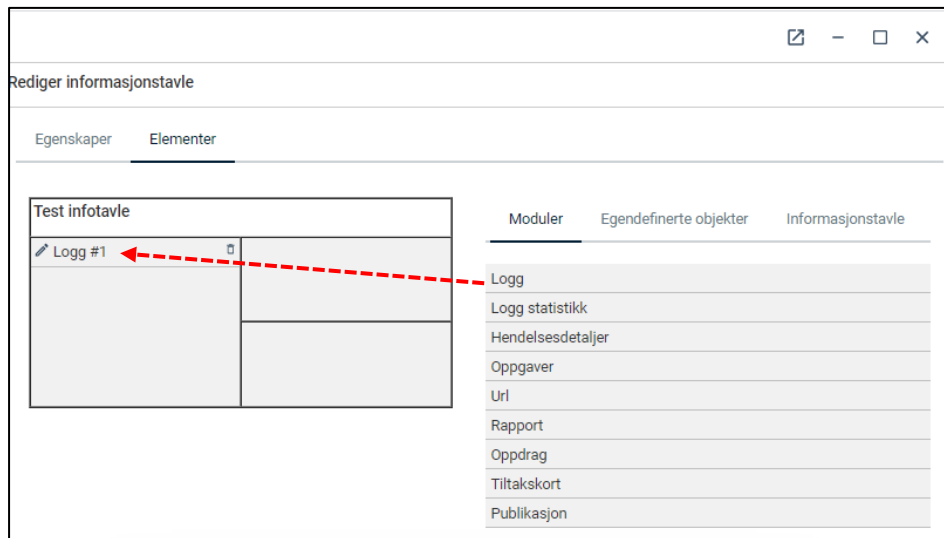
Rediger informasjonstavle

Egenskaper
Elementer

Test infotavle

Logg #1

Moduler
Egendefinerte objekter
Informasjonstavle

Logg
Logg statistikk
Hendelsesdetaljer
Oppgaver
Url
Rapport
Oppdrag
Tiltakskort
Publikasjon